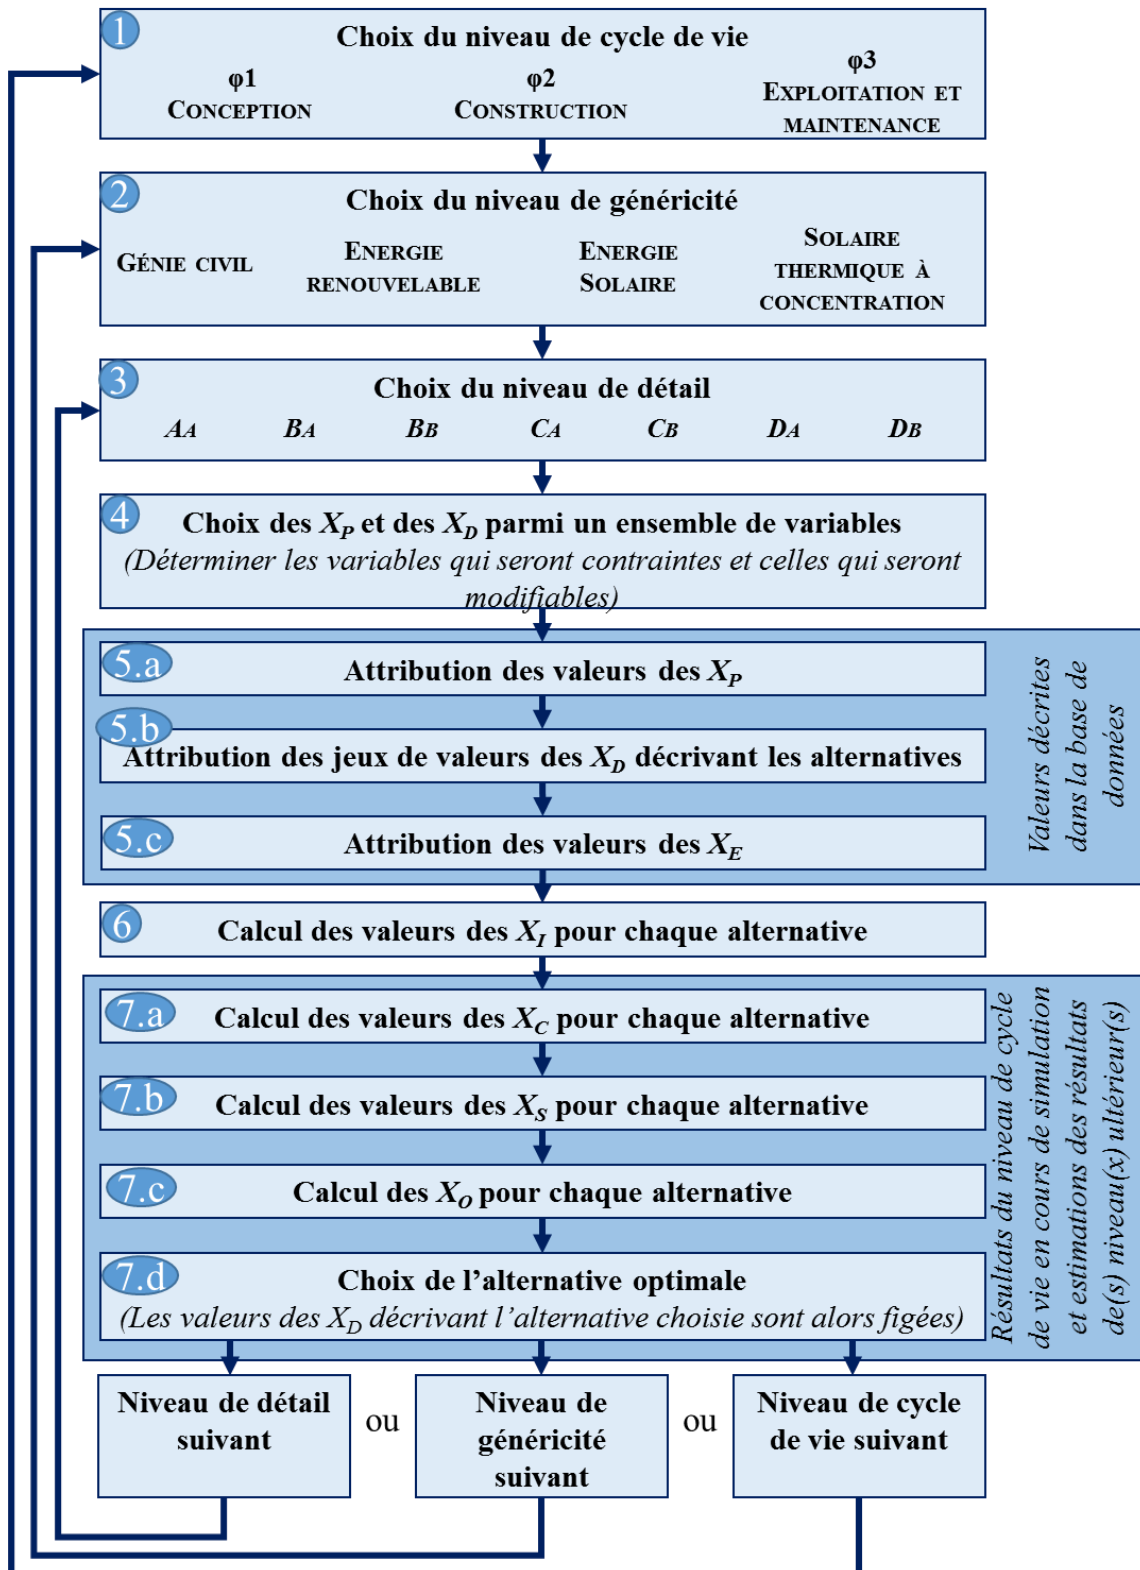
1 Choix du niveau de cycle de vie

φ1 Conception

φ2 Construction

φ3 Exploitation et maintenance

2 Choix du niveau de généricité

Génie civil

Energie renouvelable

Energie Solaire

Solaire thermique à concentration

3 Choix du niveau de détail

$A_A$ $B_A$ $B_B$ $C_A$ $C_B$ $D_A$ $D_B$

4 Choix des $X_P$ et des $X_D$ parmi un ensemble de variables
(Déterminer les variables qui seront contraintes et celles qui seront modifiables)

5.a Attribution des valeurs des $X_P$

5.b Attribution des jeux de valeurs des $X_D$ décrivant les alternatives

5.c Attribution des valeurs des $X_E$

Valeurs décrites dans la base de données

6 Calcul des valeurs des $X_I$ pour chaque alternative

7.a Calcul des valeurs des $X_C$ pour chaque alternative

7.b Calcul des valeurs des $X_S$ pour chaque alternative

7.c Calcul des $X_O$ pour chaque alternative

7.d Choix de l'alternative optimale
(Les valeurs des $X_D$ décrivant l'alternative choisie sont alors figées)

Résultats du niveau de cycle de vie en cours de simulation et estimations des résultats de(s) niveau(x) ultérieur(s)

Niveau de détail suivant

ou

Niveau de généricité suivant

ou

Niveau de cycle de vie suivant